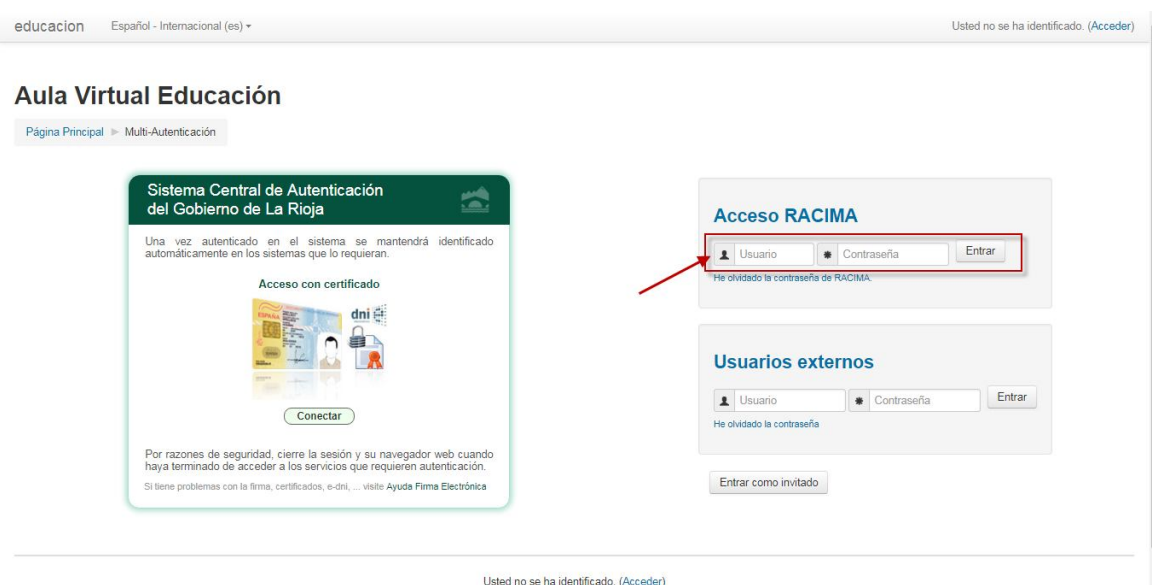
educacion Español - Internacional (es) ▾

Usted no se ha identificado. (Acceder)

# Aula Virtual Educación

Página Principal ► Multi-Autenticación

Sistema Central de Autenticación del Gobierno de La Rioja

Una vez autenticado en el sistema se mantendrá identificado automáticamente en los sistemas que lo requieran.

Acceso con certificado

dni

Conectar

Por razones de seguridad, cierre la sesión y su navegador web cuando haya terminado de acceder a los servicios que requieren autenticación.

Si tiene problemas con la firma, certificados, e-dni, ... visite Ayuda Firma Electrónica

Acceso RACIMA

Usuario Contraseña Entrar

He olvidado la contraseña de RACIMA.

Usuarios externos

Usuario Contraseña Entrar

He olvidado la contraseña

Entrar como invitado

Usted no se ha identificado. (Acceder)